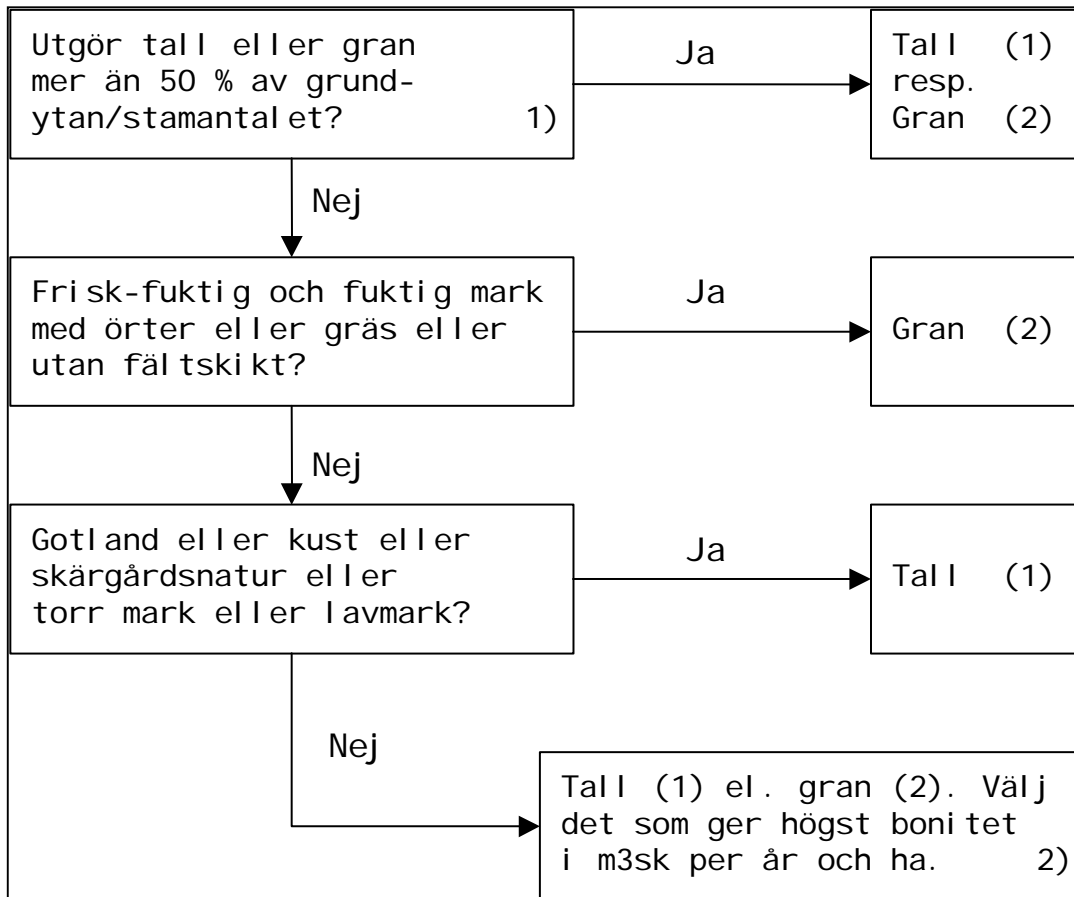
Utgör tall eller gran mer än 50 % av grundytan/stamantalet? 1)

Ja

Tall (1) resp. Gran (2)

Nej

Frisk-fuktig och fuktig mark med örter eller gräs eller utan fältskikt?

Ja

Gran (2)

Nej

Gotland eller kust eller skärgårdsnatur eller torr mark eller lavmark?

Ja

Tall (1)

Nej

Tall (1) el. gran (2). Välj det som ger högst bonitet i m3sk per år och ha. 2)